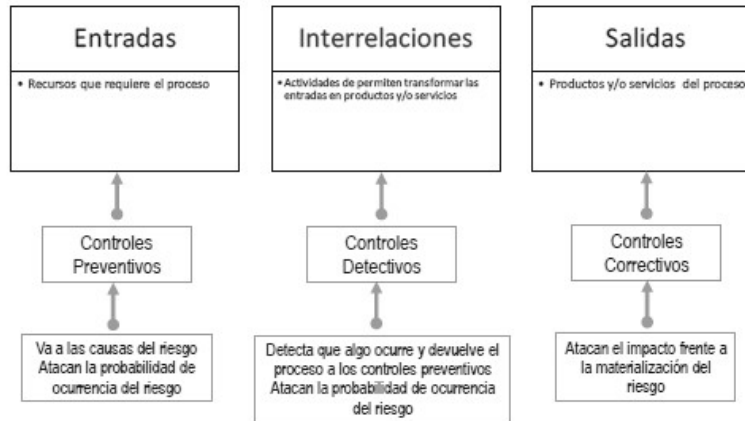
Entradas

• Recursos que requiere el proceso

Interrelaciones

• Actividades de permiten transformar las entradas en productos y/o servicios

Salidas

• Productos y/o servicios del proceso

Controles Preventivos

Controles Detectivos

Controles Correctivos

Va a las causas del riesgo Atacan la probabilidad de ocurrencia del riesgo

Detecta que algo ocurre y devuelve el proceso a los controles preventivos Atacan la probabilidad de ocurrencia del riesgo

Atacan el impacto frente a la materialización del riesgo